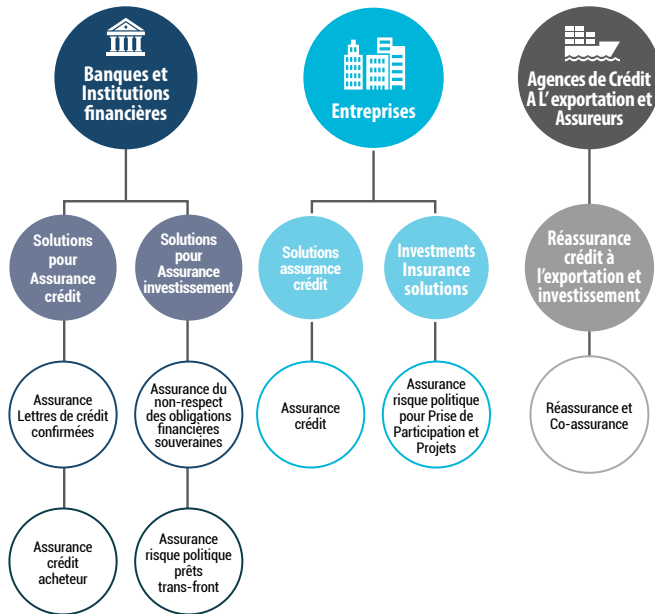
Banques et Institutions financières

Entreprises

Agences de Crédit A L' exportation et Assureurs

Solutions pour Assurance crédit

Solutions pour Assurance investissement

Solutions assurance crédit

Investments Insurance solutions

Réassurance crédit à l'exportation et investissement

Assurance Lettres de crédit confirmées

Assurance du non-respect des obligations financières souveraines

Assurance crédit

Assurance risque politique pour Prise de Participation et Projets

Réassurance et Co-assurance

Assurance crédit acheteur

Assurance risque politique prêts trans-front